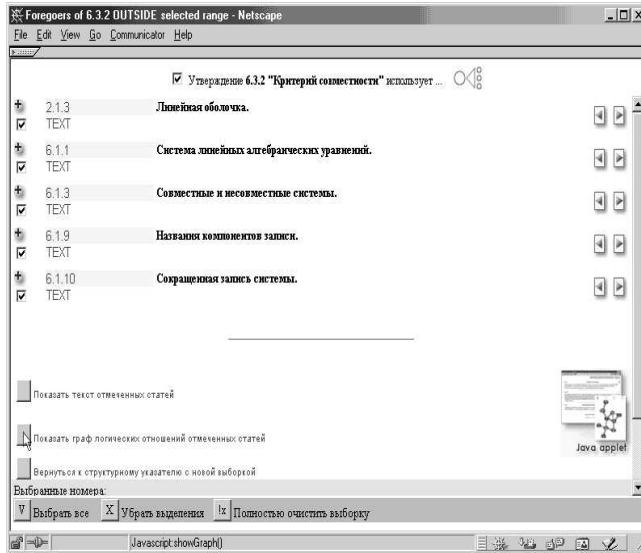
Foregoers of 6.3.2 OUTSIDE selected range - Netscape

File Edit View Go Communicator Help

Утверждение 6.3.2 "Критерий совместности" использует ...

2.1.3 Линейная оболочка.
TEXT

6.1.1 Система линейных алгебраических уравнений.
TEXT

6.1.3 Совместные и несовместные системы.
TEXT

6.1.9 Названия компонентов записи.
TEXT

6.1.10 Сокращенная запись системы.
TEXT

Показать текст отмеченных статей

Показать граф логических отношений отмеченных статей

Java applet

Вернуться к структурному указателю с новой выборкой

Выбранные номера:

V Выбрать все X Убрать выделения Ix Полностью очистить выборку

Javascript:showGraph()